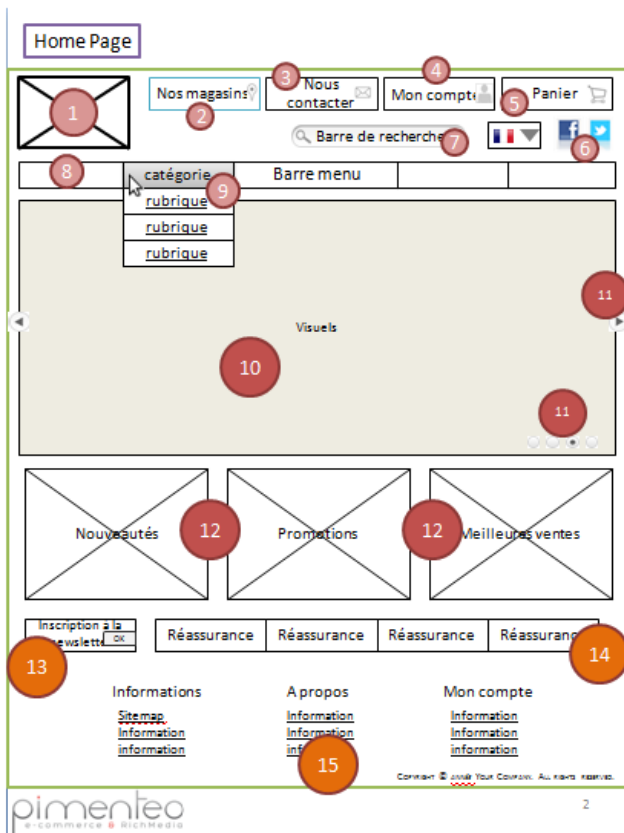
Home Page

1

Nos magasins

2

3

Nous contacter

4

Mon compte

5

Panier

Barre de recherche

7

6

8

catégorie

9

Barre menu

rubrique

rubrique

rubrique

11

Visuels

10

11

Nouveautés

12

Promotions

12

Meilleures ventes

Inscription à la newsletter

OK

13

Réassurance

Réassurance

Réassurance

Réassurance

14

Informations

Sitemap

Information

information

A propos

Information

Information

inf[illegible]

15

Mon compte

Information

Information

information

Copyright © 20XX Your Company. All rights reserved.

pimenteo

e-commerce & RichMedia

2